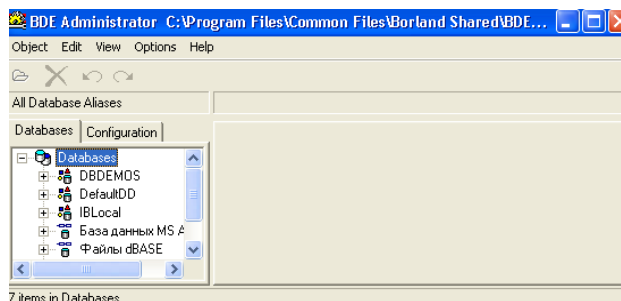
BDE Administrator C:\Program Files\Common Files\Borland Shared\BDE...

Object Edit View Options Help

All Database Aliases

Databases Configuration

Databases
DBDEMOS
DefaultDD
IBLocal
База данных MS A
Файлы dBASE

7 items in Databases